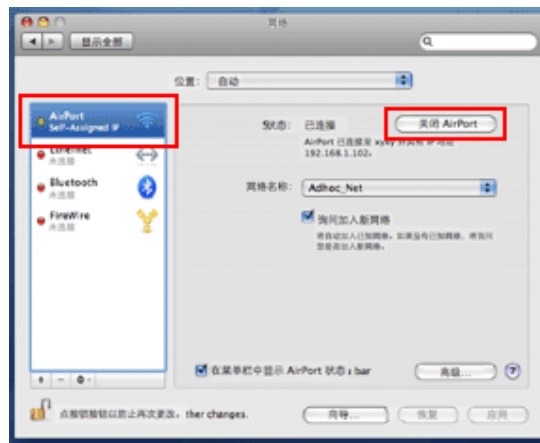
网络

显示全部

位置: 自动

AirPort
Self-Assigned IP

Ethernet
未连接

Bluetooth
未连接

FireWire
未连接

状态: 已连接

关闭 AirPort

AirPort 已连接至 xyay 并具有 IP 地址 192.168.1.102。

网络名称: Adhoc_Net

询问加入新网络

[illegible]

在菜单栏中显示 AirPort 状态 bar

高级...

?

+ − ⚙

点按锁按钮以防止再次更改。ther changes.

向导...

恢复

应用